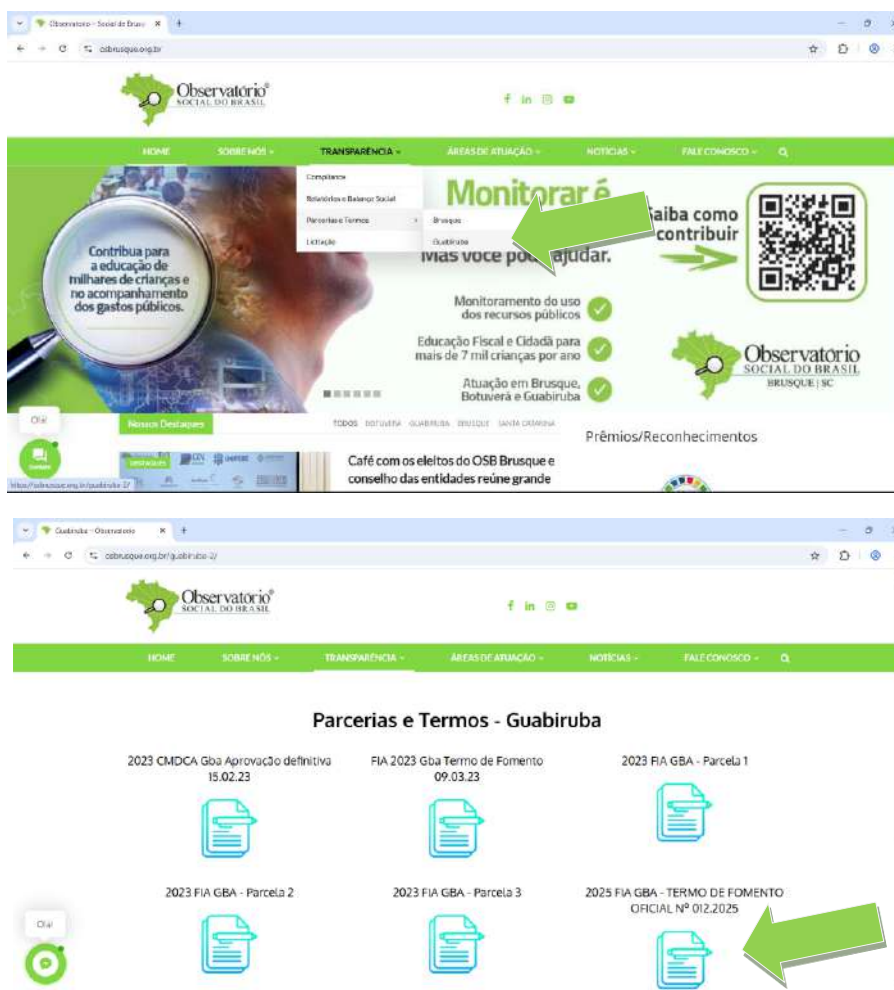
Observatório - Social do Brasil ×

osbrusque.org.br

Observatório® SOCIAL DO BRASIL

HOME SOBRE NÓS TRANSPARÊNCIA ÁREAS DE ATUAÇÃO NOTÍCIAS FALE CONOSCO

Compliance
Relatórios e Balanço Social
Parcerias e Termos
Licitação

Brusque
Guabiruba

Monitorar é
Mas você pode ajudar.

Saiba como contribuir

Contribua para a educação de milhares de crianças e no acompanhamento dos gastos públicos.

Monitoramento do uso dos recursos públicos

Educação Fiscal e Cidadã para mais de 7 mil crianças por ano

Atuação em Brusque, Botuverá e Guabiruba

Observatório SOCIAL DO BRASIL BRUSQUE | SC

Olá!

Nossos Destaques

TODOS BOTUVERÁ GUABIRUBA BRUSQUE SANTA CATARINA

Prêmios/Reconhecimentos

Café com os eleitos do OSB Brusque e conselho das entidades reúne grande

https://osbrusque.org.br/guabiruba-2/

Guabiruba - Observatório ×

osbrusque.org.br/guabiruba-2/

Observatório® SOCIAL DO BRASIL

HOME SOBRE NÓS TRANSPARÊNCIA ÁREAS DE ATUAÇÃO NOTÍCIAS FALE CONOSCO

Parcerias e Termos - Guabiruba

2023 CMDCA Gba Aprovação definitiva 15.02.23

FIA 2023 Gba Termo de Fomento 09.03.23

2023 FIA GBA - Parcela 1

2023 FIA GBA - Parcela 2

2023 FIA GBA - Parcela 3

2025 FIA GBA - TERMO DE FOMENTO OFICIAL Nº 012.2025

Olá!